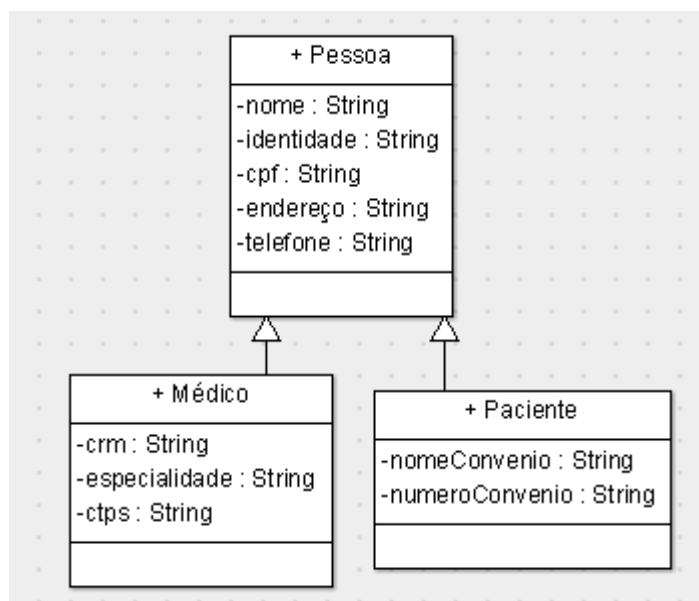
+ Pessoa

-nome : String
-identidade : String
-cpf : String
-endereço : String
-telefone : String

+ Médico

-crm : String
-especialidade : String
-ctps : String

+ Paciente

-nomeConvenio : String
-numeroConvenio : String